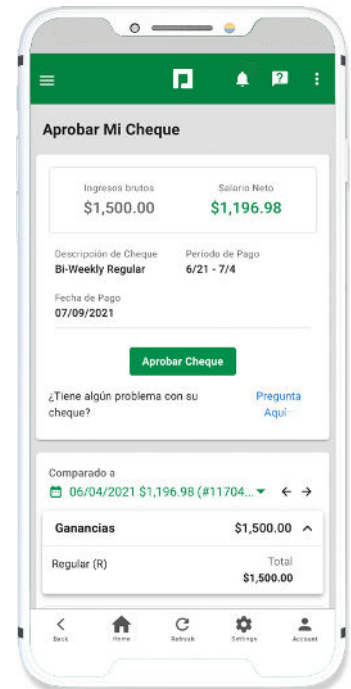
Aprobar Mi Cheque

Ingresos brutos
$1,500.00

Salario Neto
$1,196.98

Descripción de Cheque
Bi-Weekly Regular

Período de Pago
6/21 - 7/4

Fecha de Pago
07/09/2021

Aprobar Cheque

¿Tiene algún problema con su cheque?

Pregunta Aquí

Comparado a
06/04/2021 $1,196.98 (#11704...

Ganancias $1,500.00

Regular (R)
Total
$1,500.00

Back
Home
Refresh
Settings
Account